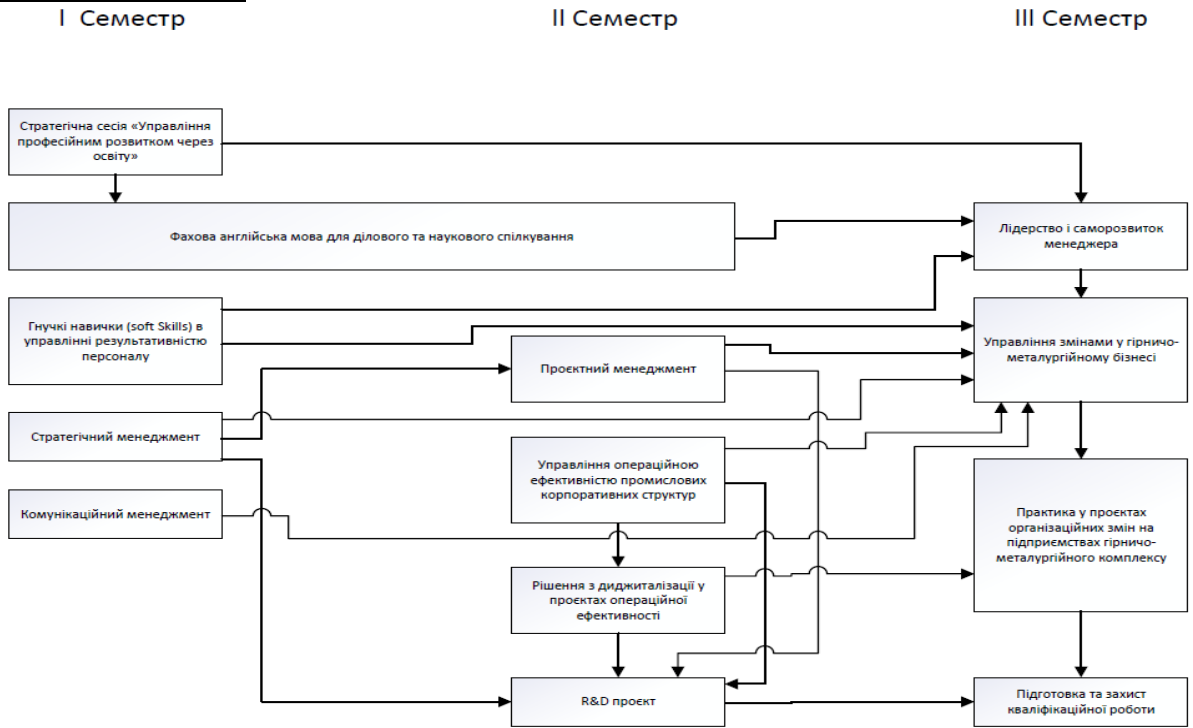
I Семестр

II Семестр

III Семестр

Стратегічна сесія «Управління професійним розвитком через освіту»

Фахова англійська мова для ділового та наукового спілкування

Гнучкі навички (soft Skills) в управлінні результативністю персоналу

Стратегічний менеджмент

Комунікаційний менеджмент

Проєктний менеджмент

Управління операційною ефективністю промислових корпоративних структур

Рішення з диджиталізації у проєктах операційної ефективності

R&D проєкт

Лідерство і саморозвиток менеджера

Управління змінами у гірничо-металургійному бізнесі

Практика у проєктах організаційних змін на підприємствах гірничо-металургійного комплексу

Підготовка та захист кваліфікаційної роботи